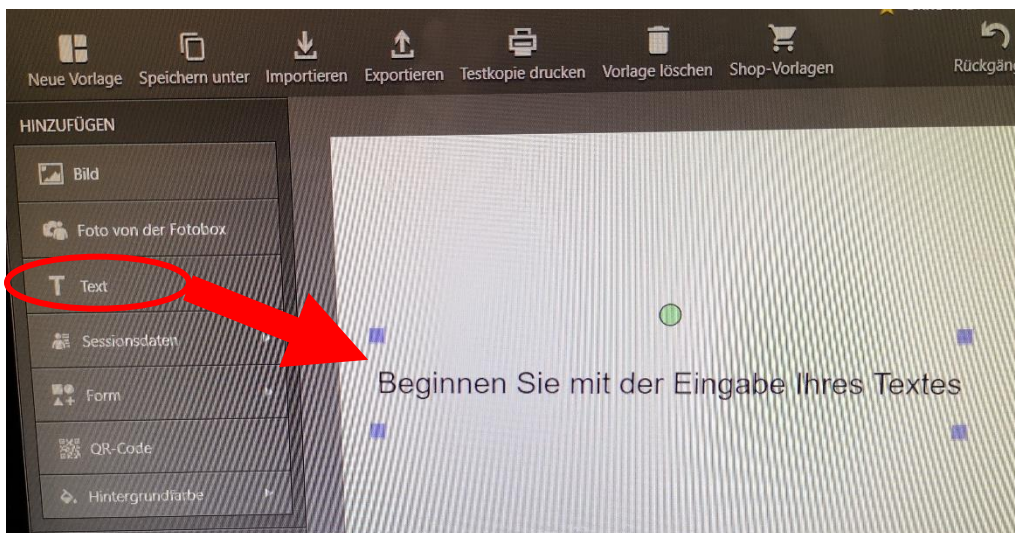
Neue Vorlage Speichern unter Importieren Exportieren Testkopie drucken Vorlage löschen Shop-Vorlagen Rückgäng

HINZUFÜGEN

Bild

Foto von der Fotobox

Text

Sessionsdaten

Form

QR-Code

Hintergrundfarbe

Beginnen Sie mit der Eingabe Ihres Textes